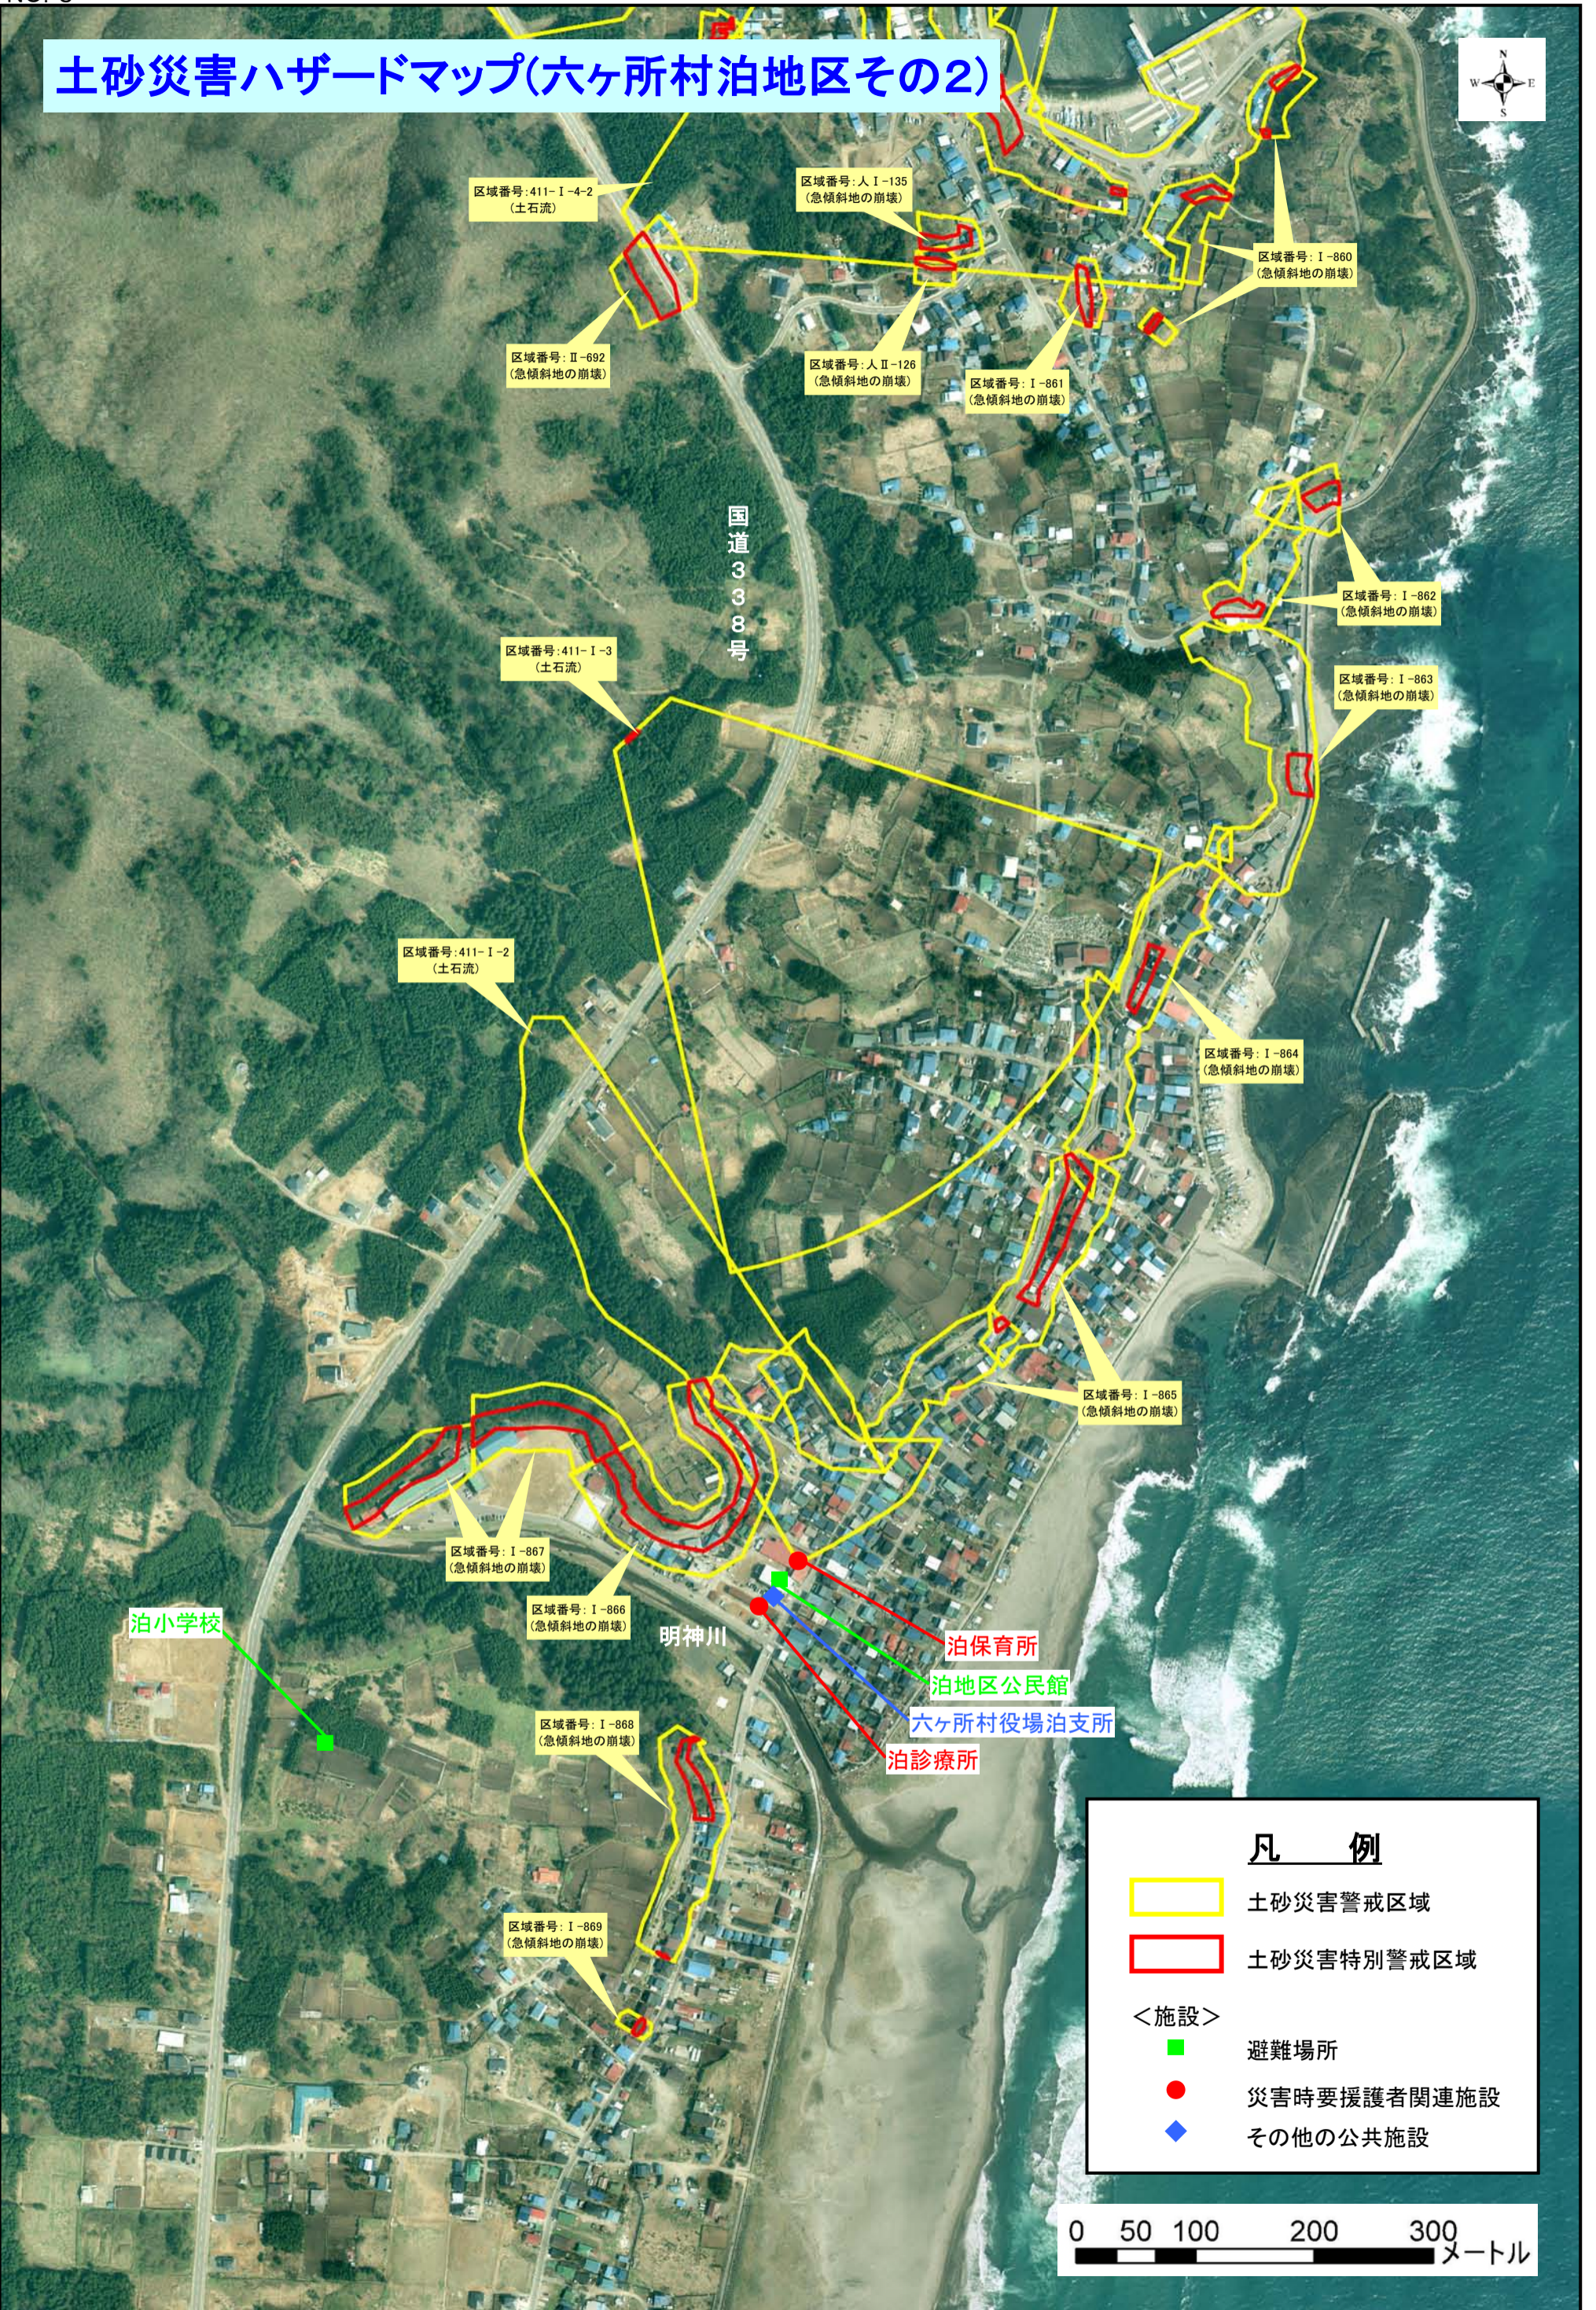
土砂災害ハザードマップ(六ヶ所村泊地区その2)

N
W E
S

区域番号:411-Ⅰ-4-2
(土石流)

区域番号:人Ⅰ-135
(急傾斜地の崩壊)

区域番号:Ⅰ-860
(急傾斜地の崩壊)

区域番号:Ⅱ-692
(急傾斜地の崩壊)

区域番号:人Ⅱ-126
(急傾斜地の崩壊)

区域番号:Ⅰ-861
(急傾斜地の崩壊)

国道338号

区域番号:Ⅰ-862
(急傾斜地の崩壊)

区域番号:411-Ⅰ-3
(土石流)

区域番号:Ⅰ-863
(急傾斜地の崩壊)

区域番号:411-Ⅰ-2
(土石流)

区域番号:Ⅰ-864
(急傾斜地の崩壊)

区域番号:Ⅰ-865
(急傾斜地の崩壊)

区域番号:Ⅰ-867
(急傾斜地の崩壊)

区域番号:Ⅰ-866
(急傾斜地の崩壊)

泊小学校

明神川

泊保育所
泊地区公民館
六ヶ所村役場泊支所
泊診療所

区域番号:Ⅰ-868
(急傾斜地の崩壊)

区域番号:Ⅰ-869
(急傾斜地の崩壊)

凡 例
土砂災害警戒区域
土砂災害特別警戒区域
<施設>
避難場所
災害時要援護者関連施設
その他の公共施設

0 50 100 200 300 メートル